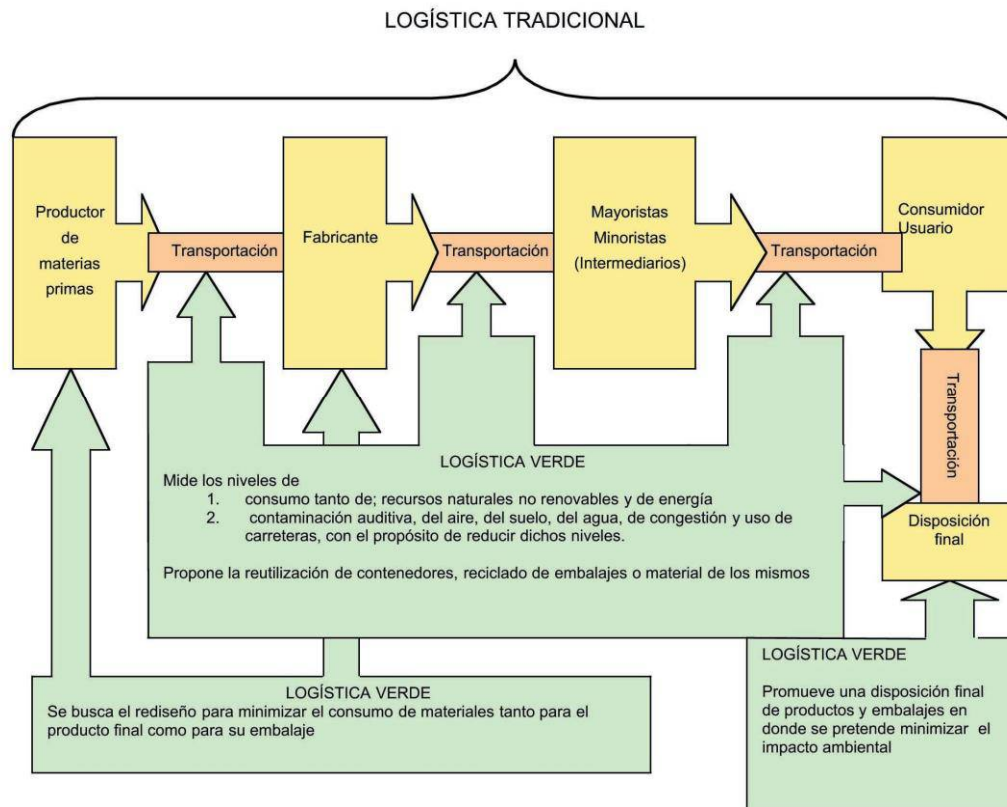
LOGÍSTICA TRADICIONAL

Productor de materias primas

Transportación

Fabricante

Transportación

Mayoristas Minoristas (Intermediarios)

Transportación

Consumidor Usuario

Transportación

Disposición final

LOGÍSTICA VERDE

Mide los niveles de
1. consumo tanto de; recursos naturales no renovables y de energía
2. contaminación auditiva, del aire, del suelo, del agua, de congestión y uso de carreteras, con el propósito de reducir dichos niveles.

Propone la reutilización de contenedores, reciclado de embalajes o material de los mismos

LOGÍSTICA VERDE
Se busca el rediseño para minimizar el consumo de materiales tanto para el producto final como para su embalaje

LOGÍSTICA VERDE

Promueve una disposición final de productos y embalajes en donde se pretende minimizar el impacto ambiental